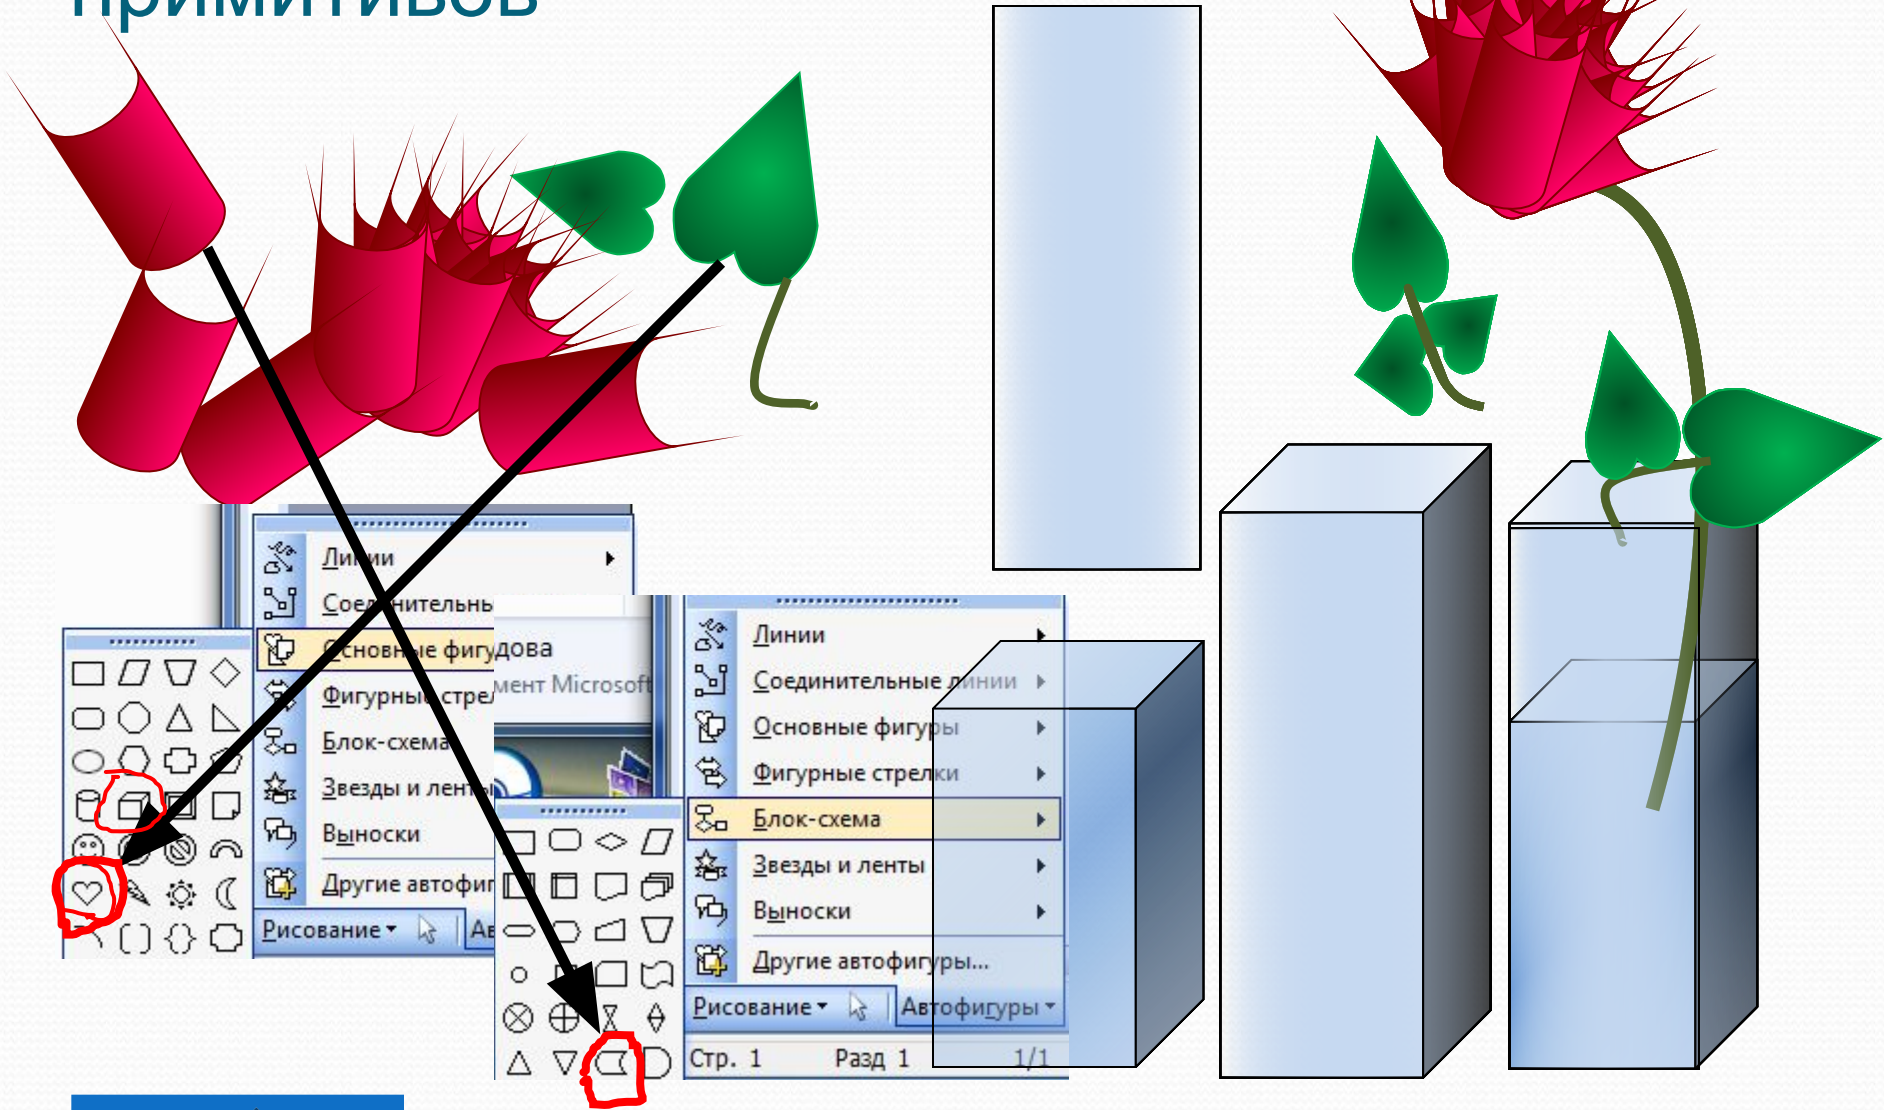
примитивов

Линии
Соединительные
Основные фигуры
Фигурные стрелки
Блок-схема
Звезды и ленты
Выноски
Другие автофигуры
Рисование
Ав

дова
мент Microsoft

Линии
Соединительные линии
Основные фигуры
Фигурные стрелки
Блок-схема
Звезды и ленты
Выноски
Другие автофигуры...
Рисование
Автофигуры
Стр. 1
Разд 1
1/1